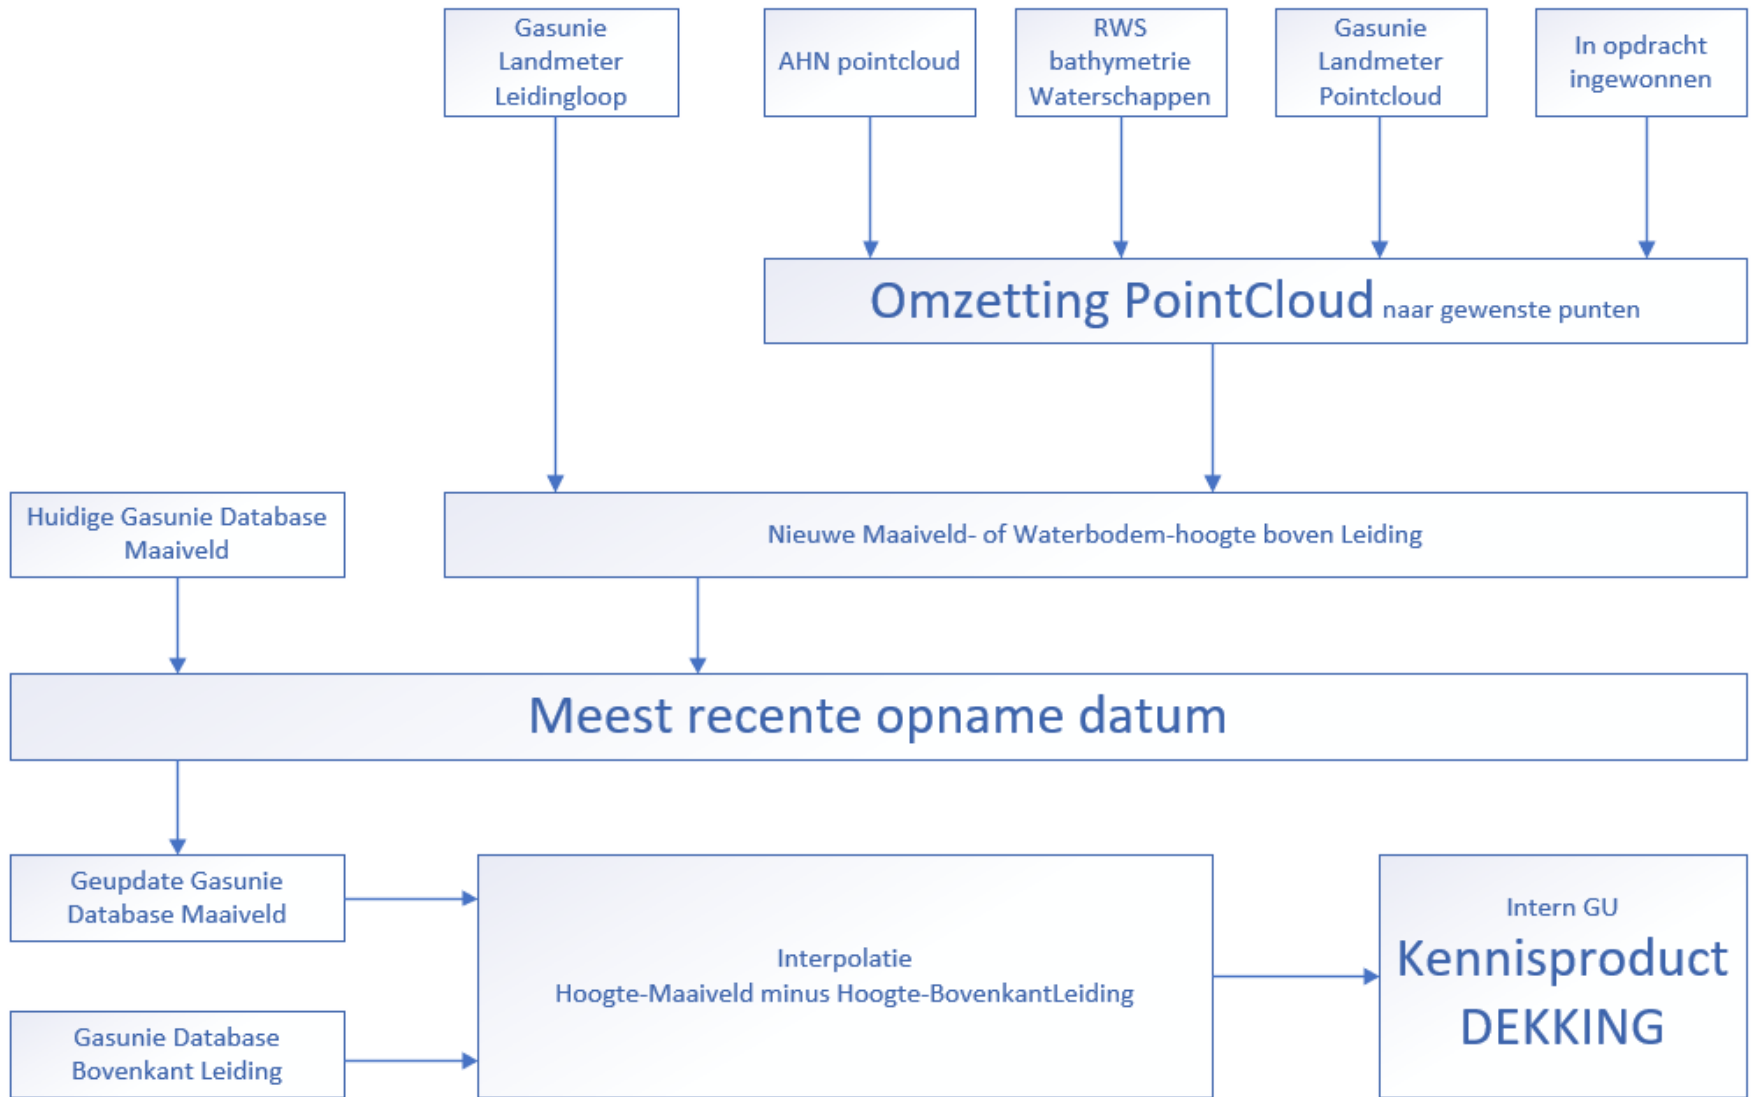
Gasunie Landmeter Leidingloop

AHN pointcloud

RWS bathymetrie Waterschappen

Gasunie Landmeter Pointcloud

In opdracht ingewonnen

Omzetting PointCloud naar gewenste punten

Huidige Gasunie Database Maaiveld

Nieuwe Maaiveld- of Waterbodem-hoogte boven Leiding

Meest recente opname datum

Geupdate Gasunie Database Maaiveld

Gasunie Database Bovenkant Leiding

Interpolatie
Hoogte-Maaiveld minus Hoogte-BovenkantLeiding

Intern GU
Kennisproduct DEKKING